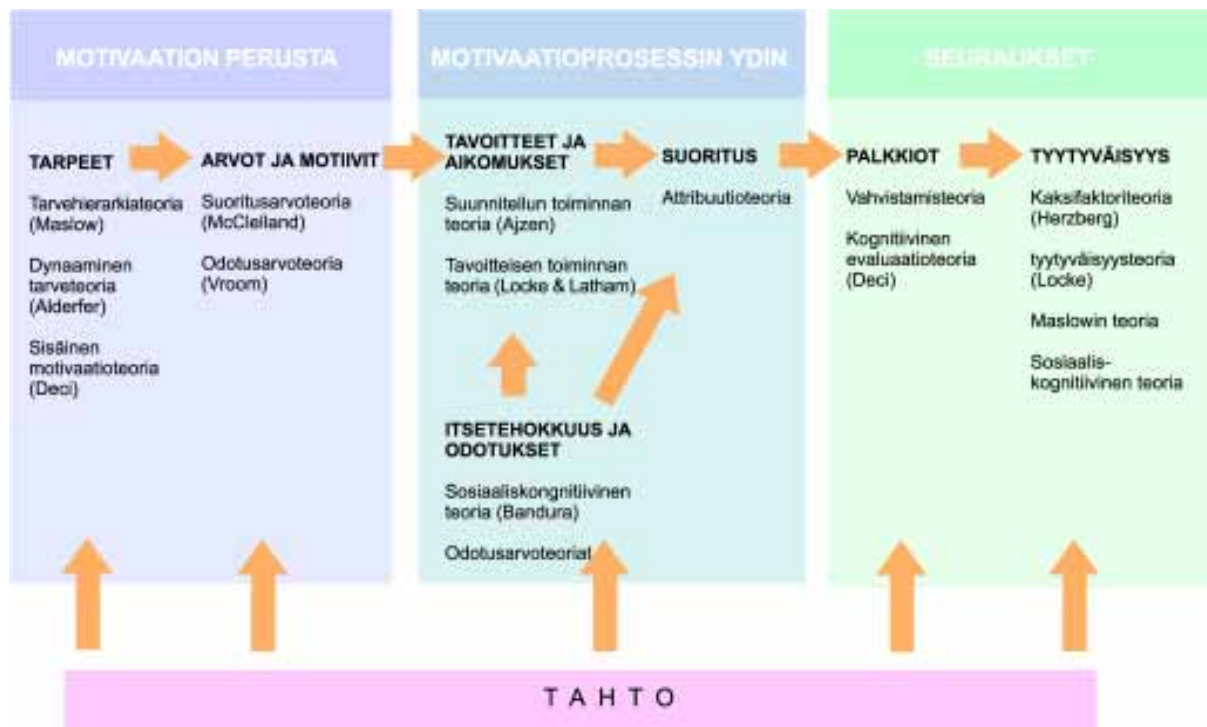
MOTIVAATION PERUSTA

TARPEET

Tarvehierarkiateoria (Maslow)

Dynaaminen tarveteoria (Alderfer)

Sisäinen motivaatioteoria (Deci)

ARVOT JA MOTIIVIT

Suoritusarvoteoria (McClelland)

Odotusarvoteoria (Vroom)

MOTIVAATIOPROSESSIN YDIN

TAVOITTEET JA AIKOMUKSET

Suunnitellun toiminnan teoria (Ajzen)

Tavoitteisen toiminnan teoria (Locke & Latham)

SUORITUS

Attribuutioteoria

ITSETEHOKKUUS JA ODOTUKSET

Sosiaaliskongnitiivinen teoria (Bandura)

Odotusarvoteoriat

SEURAUKSET

PALKKIOT

Vahvistamisteoria

Kognitiivinen evaluaatioteoria (Deci)

TYYTYVÄISYYS

Kaksifaktoriteoria (Herzberg)

tyytyväisyysteoria (Locke)

Maslowin teoria

Sosiaalis-kognitiivinen teoria

T A H T O